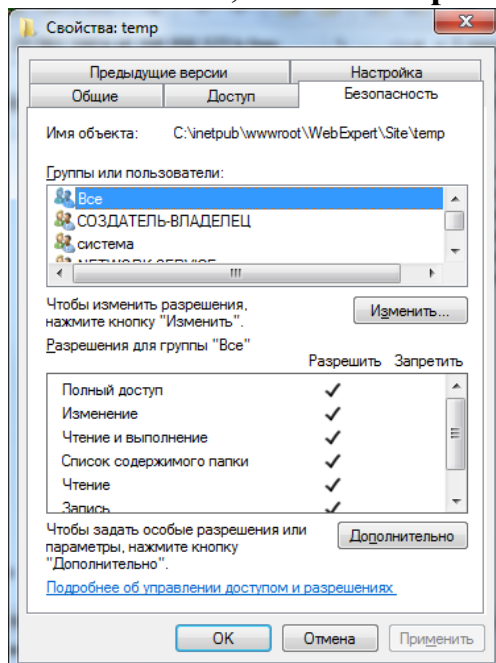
Свойства: temp

Предыдущие версии | Настройка
Общие | Доступ | Безопасность

Имя объекта: C:\inetpub\wwwroot\WebExpert\Site\temp

Группы или пользователи:

Все
СОЗДАТЕЛЬ-ВЛАДЕЛЕЦ
система
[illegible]

Чтобы изменить разрешения, нажмите кнопку "Изменить".

Изменить...

Разрешения для группы "Все"

| | Разрешить | Запретить |
|---|---|---|
| Полный доступ | ✓ | |
| Изменение | ✓ | |
| Чтение и выполнение | ✓ | |
| Список содержимого папки | ✓ | |
| Чтение | ✓ | |
| Запись | ✓ | |

Чтобы задать особые разрешения или параметры, нажмите кнопку "Дополнительно".

Дополнительно

Подробнее об управлении доступом и разрешениях

OK | Отмена | Применить